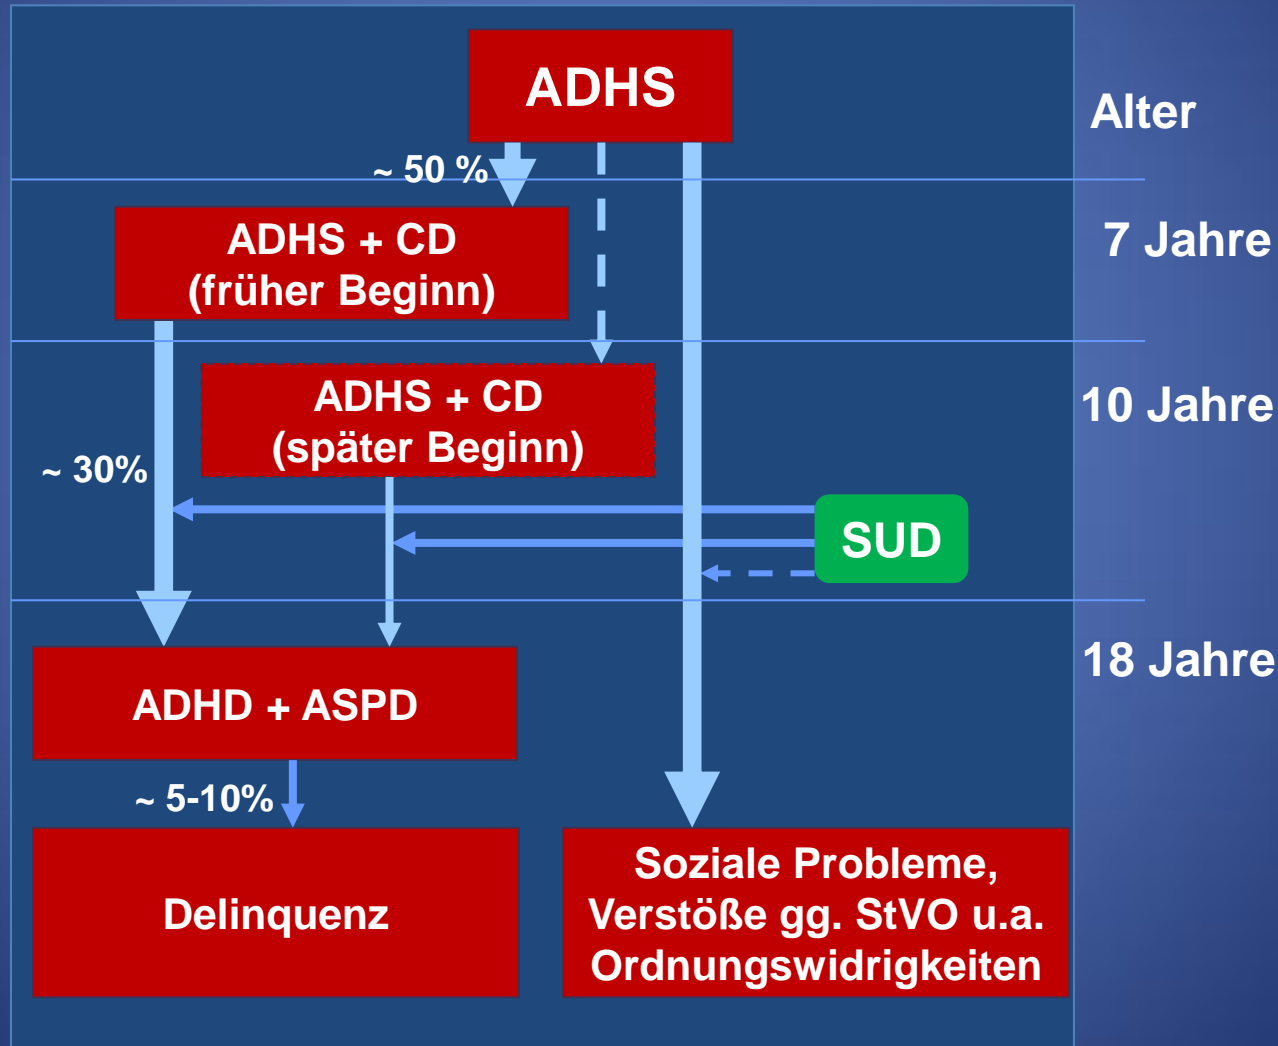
ADHS

Alter

~ 50 %

ADHS + CD
(früher Beginn)

7 Jahre

ADHS + CD
(später Beginn)

10 Jahre

~ 30%

SUD

18 Jahre

ADHD + ASPD

~ 5-10%

Delinquenz

Soziale Probleme,
Verstöße gg. StVO u.a.
Ordnungswidrigkeiten